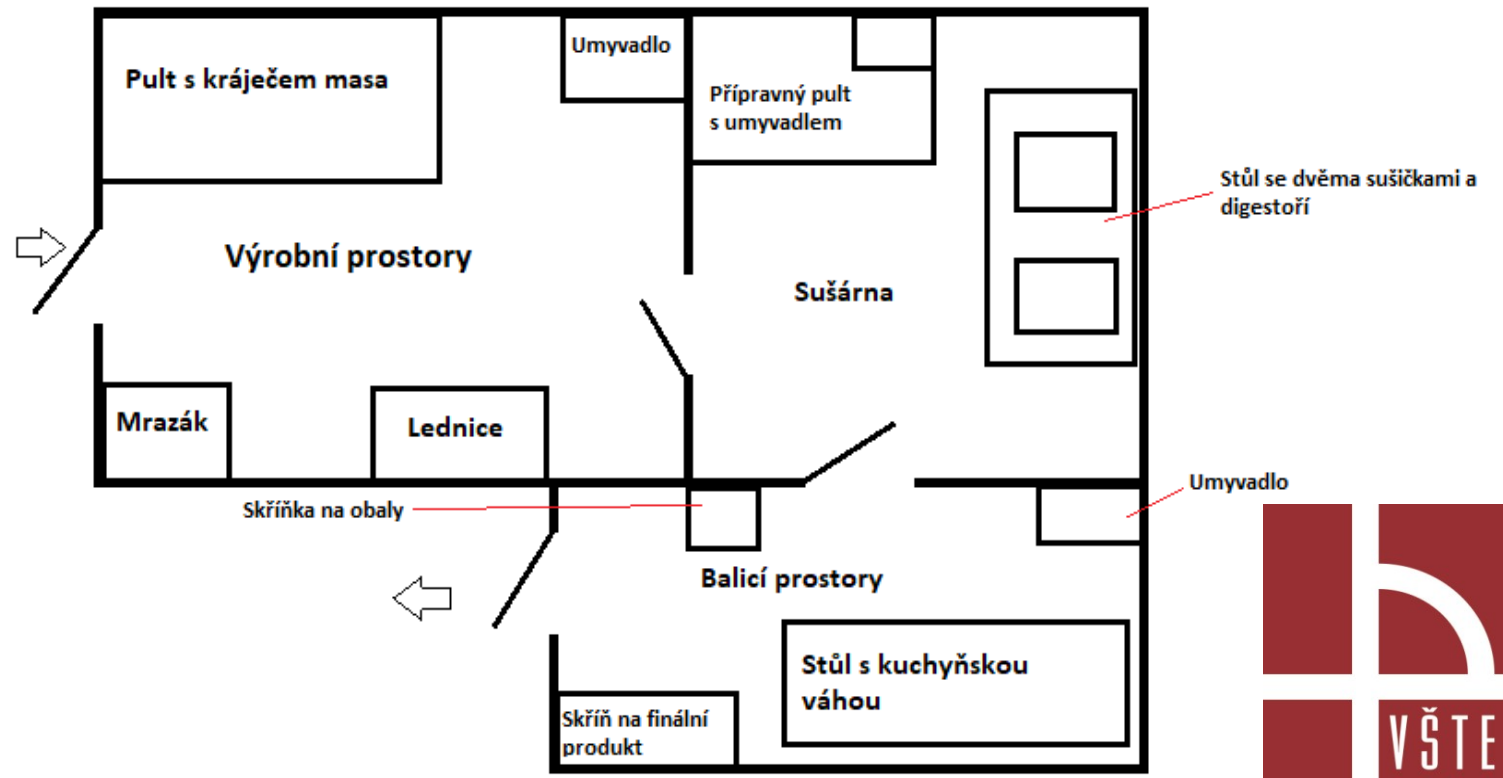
Umyvadlo

Pult s kráječem masa

Přípravný pult s umyvadlem

Stůl se dvěma sušičkami a digestoří

Výrobní prostory

Sušárna

Mrazák

Lednice

Skříňka na obaly

Umyvadlo

Balicí prostory

Stůl s kuchyňskou váhou

Skříň na finální produkt

VŠTE